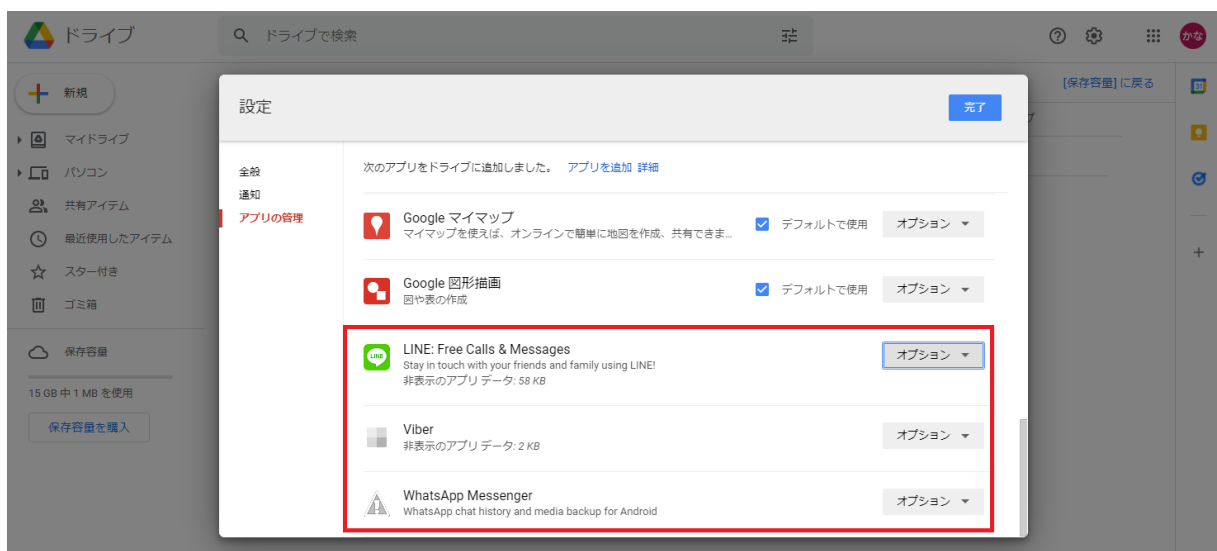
ドライブ

ドライブで検索

かな

新規

マイドライブ

パソコン

共有アイテム

最近使用したアイテム

スター付き

ゴミ箱

保存容量

15 GB 中 1 MB を使用

保存容量を購入

[保存容量] に戻る

設定

完了

全般

通知

アプリの管理

次のアプリをドライブに追加しました。 アプリを追加 詳細

Google マイマップ
マイマップを使えば、オンラインで簡単に地図を作成、共有できま...

デフォルトで使用

オプション

Google 図形描画
図や表の作成

デフォルトで使用

オプション

LINE: Free Calls & Messages
Stay in touch with your friends and family using LINE!
非表示のアプリ データ: 58 KB

オプション

Viber
非表示のアプリ データ: 2 KB

オプション

WhatsApp Messenger
WhatsApp chat history and media backup for Android

オプション